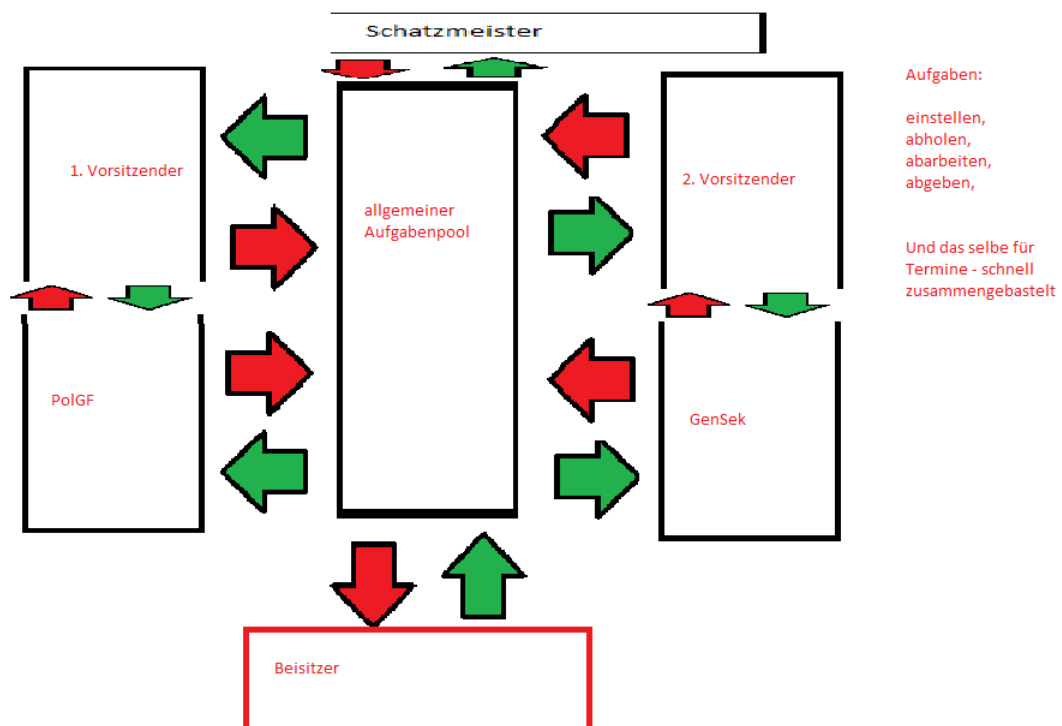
Schatzmeister

1. Vorsitzender

allgemeiner Aufgabenpool

2. Vorsitzender

Aufgaben:

einstellen,
abholen,
abarbeiten,
abgeben,

Und das selbe für Termine - schnell zusammengebastelt

PolGF

GenSek

Beisitzer